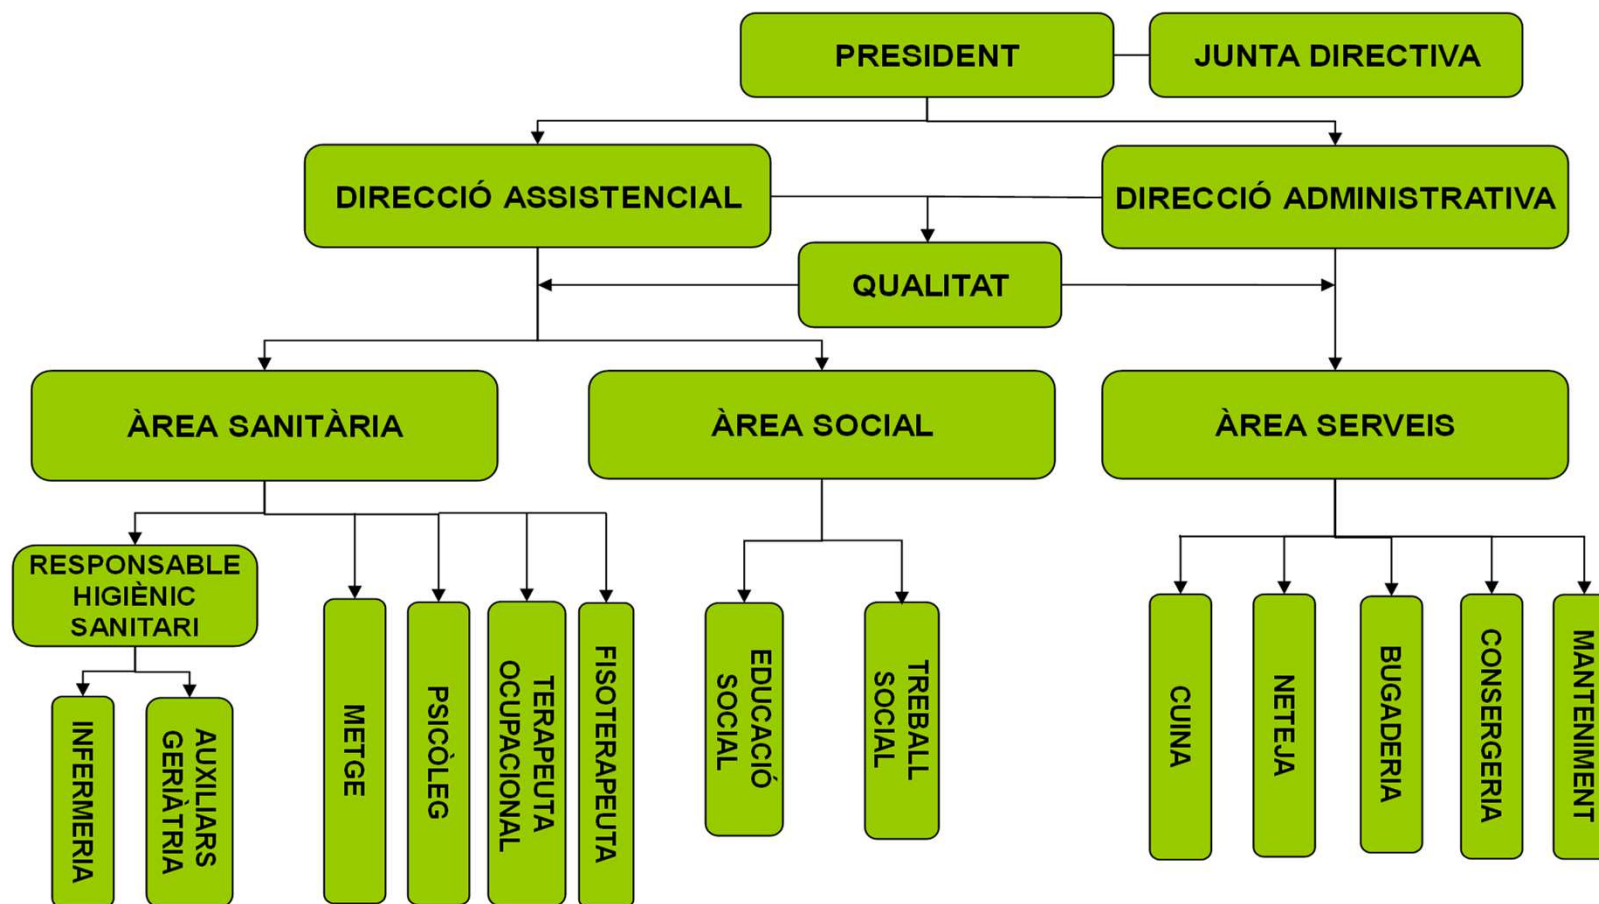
PRESIDENT
JUNTA DIRECTIVA
DIRECCIÓ ASSISTENCIAL
DIRECCIÓ ADMINISTRATIVA
QUALITAT
ÀREA SANITÀRIA
ÀREA SOCIAL
ÀREA SERVEIS
RESPONSABLE HIGIÈNIC SANITARI
INFERMERIA
AUXILIARS GERIÀTRIA
METGE
PSICÒLEG
TERAPEUTA OCUPACIONAL
FISOTERAPEUTA
EDUCACIÓ SOCIAL
TREBALL SOCIAL
CUINA
NETEJA
BUGADERIA
CONSERGERIA
MANTENIMENT